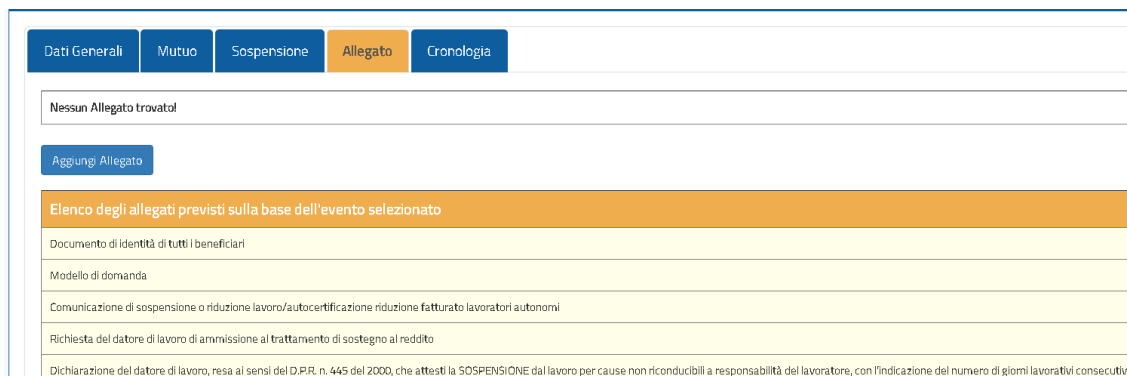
Dati Generali | Mutuo | Sospensione | Allegato | Cronologia

Nessun Allegato trovato!

Aggiungi Allegato

| Elenco degli allegati previsti sulla base dell'evento selezionato |
|---|
| Documento di identità di tutti i beneficiari |
| Modello di domanda |
| Comunicazione di sospensione o riduzione lavoro/autocertificazione riduzione fatturato lavoratori autonomi |
| Richiesta del datore di lavoro di ammissione al trattamento di sostegno al reddito |
| Dichiarazione del datore di lavoro, resa ai sensi del D.P.R. n. 445 del 2000, che attesti la SOSPENSIONE dal lavoro per cause non riconducibili a responsabilità del lavoratore, con l'indicazione del numero di giorni lavorativi consecutiv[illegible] |